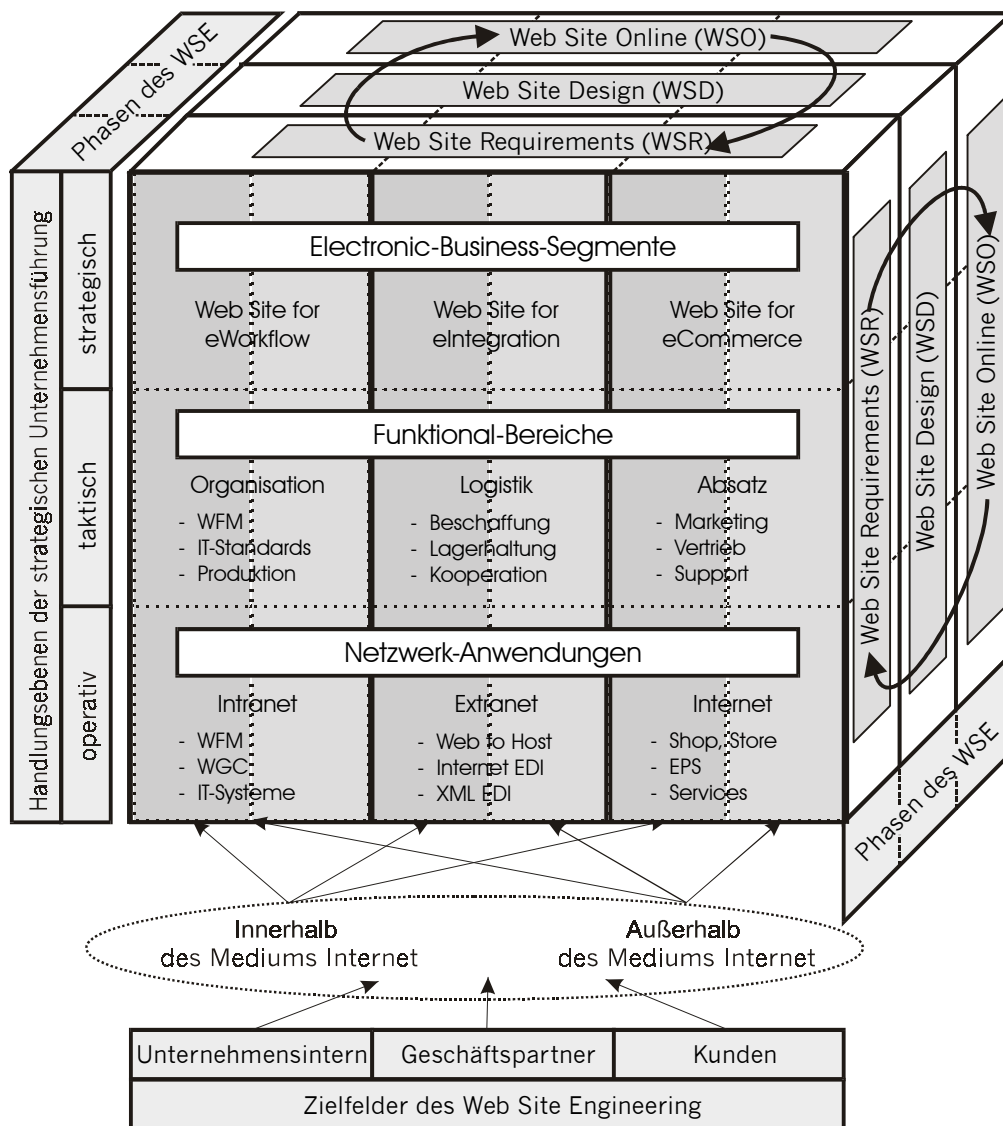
Phasen des WSE

Web Site Online (WSO)

Web Site Design (WSD)

Web Site Requirements (WSR)

Handlungsebenen der strategischen Unternehmensführung

strategisch

taktisch

operativ

Electronic-Business-Segmente

Web Site for eWorkflow

Web Site for eIntegration

Web Site for eCommerce

Funktional-Bereiche

Organisation
- WFM
- IT-Standards
- Produktion

Logistik
- Beschaffung
- Lagerhaltung
- Kooperation

Absatz
- Marketing
- Vertrieb
- Support

Netzwerk-Anwendungen

Intranet
- WFM
- WGC
- IT-Systeme

Extranet
- Web to Host
- Internet EDI
- XML EDI

Internet
- Shop, Store
- EPS
- Services

Web Site Requirements (WSR)

Web Site Design (WSD)

Web Site Online (WSO)

Phasen des WSE

Innerhalb des Mediums Internet

Außerhalb des Mediums Internet

| Unternehmensintern | Geschäftspartner | Kunden |
|---|---|---|

Zielfelder des Web Site Engineering